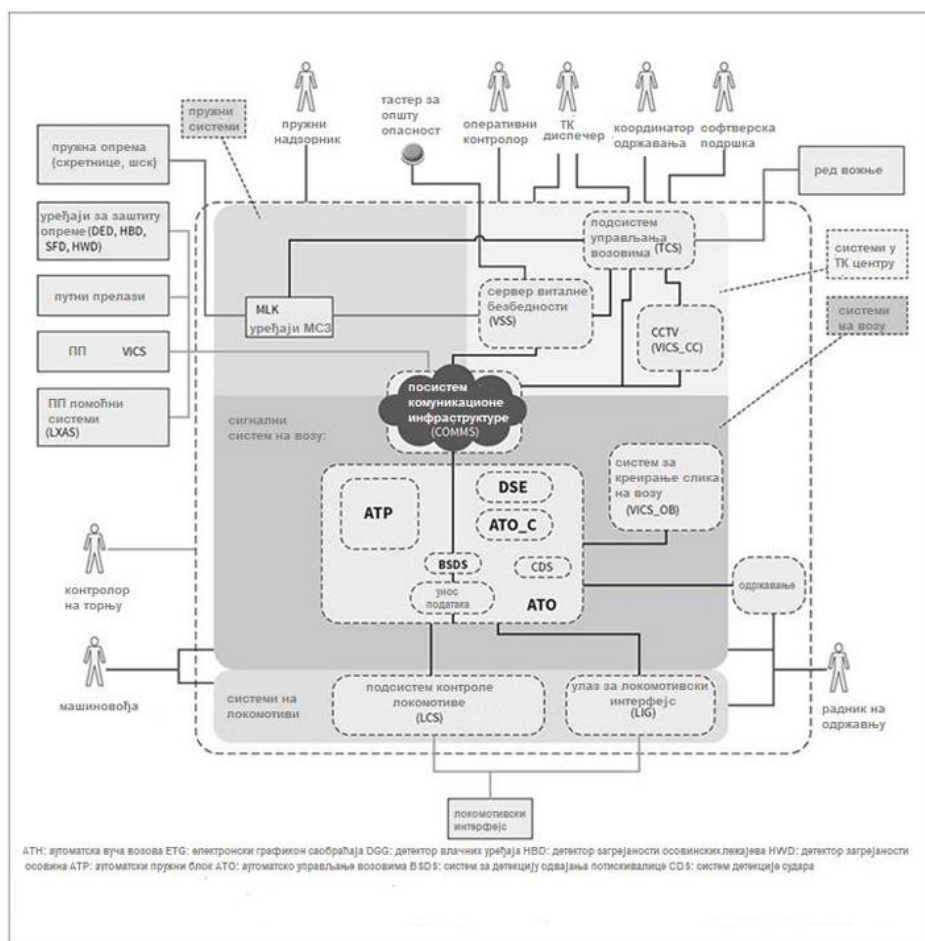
пружни системи

пружни надзорник

тастер за општу опасност

оперативни контролор

ТК диспечер

координатор одржавања

софтверска подршка

пружна опрема (скретнице, шск)

ред вожње

уређаји за заштиту опреме (DED, HBD, SFD, HWD)

подсистем управљања возовима (TCS)

системи у ТК центру

путни прелази

MLK уређаји МСЗ

сервер виталне безбедности (VSS)

CCTV (VICS_CC)

системи на возу

ПП VICS

посистем комуникационе инфраструктуре (COMMS)

ПП помоћни системи (LXAS)

сигнални систем на возу:

систем за креирање слика на возу (VICS_OB)

ATP

DSE

ATO_C

BSDS

CDS

унос податка

ATO

контролор на торњу

одржавање

машиновођа

системи на локомотиви

подсистем контроле локомотиве (LCS)

улаз за локомотивски интерфејс (LIG)

радник на одржавању

локомотивски интерфејс

ATH: аутоматска вуча возова ETG: електронски графикон саобраћаја DGG: детектор влачних уређаја HBD: детектор загрејаности осовинских лежајева HWD: детектор загрејаности осовина ATP: аутоматски пружни блок ATO: аутоматско управљање возовима BSDS: систем за детекцију одвајања потискивалице CDS: систем детекције судара